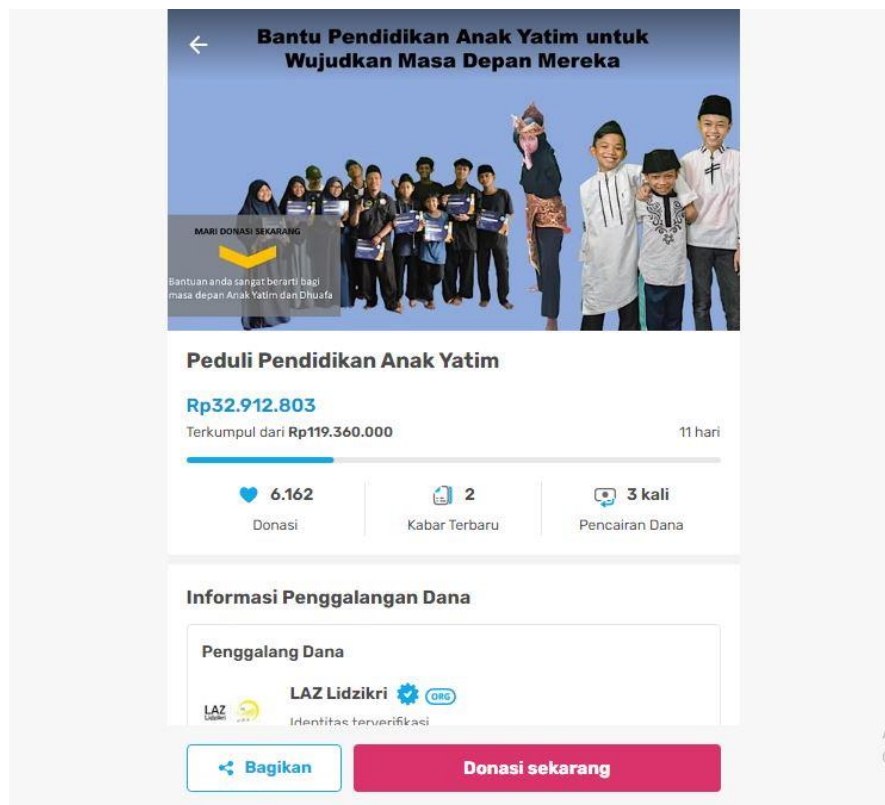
Bantu Pendidikan Anak Yatim untuk Wujudkan Masa Depan Mereka

MARI DONASI SEKARANG

Bantuan anda sangat berarti bagi masa depan Anak Yatim dan Dhuafa

Peduli Pendidikan Anak Yatim

Rp32.912.803

Terkumpul dari Rp119.360.000

11 hari

6.162
Donasi

2
Kabar Terbaru

3 kali
Pencairan Dana

Informasi Penggalangan Dana

Penggalang Dana

LAZ Lidzikri ORG

Identitas terverifikasi

Bagikan

Donasi sekarang